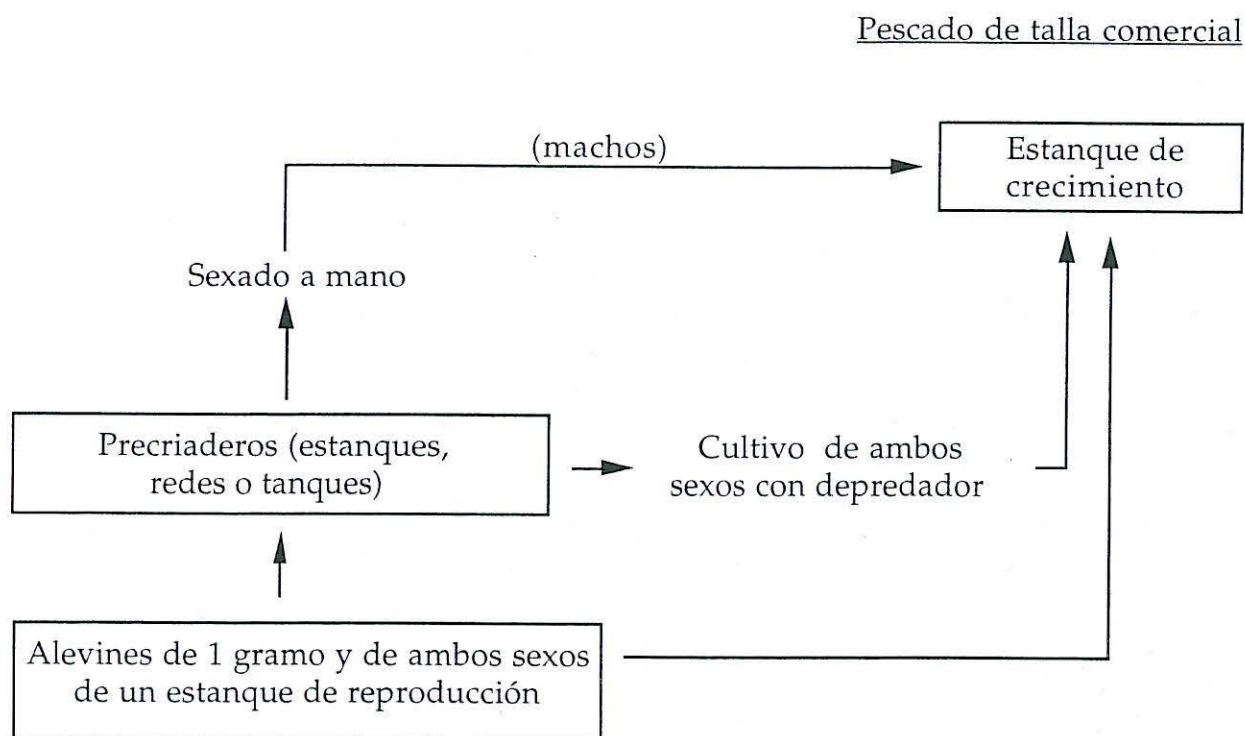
Pescado de talla comercial

(machos)

Estanque de crecimiento

Sexado a mano

Precriaderos (estanques, redes o tanques)

Cultivo de ambos sexos con depredador

Alevines de 1 gramo y de ambos sexos de un estanque de reproducción